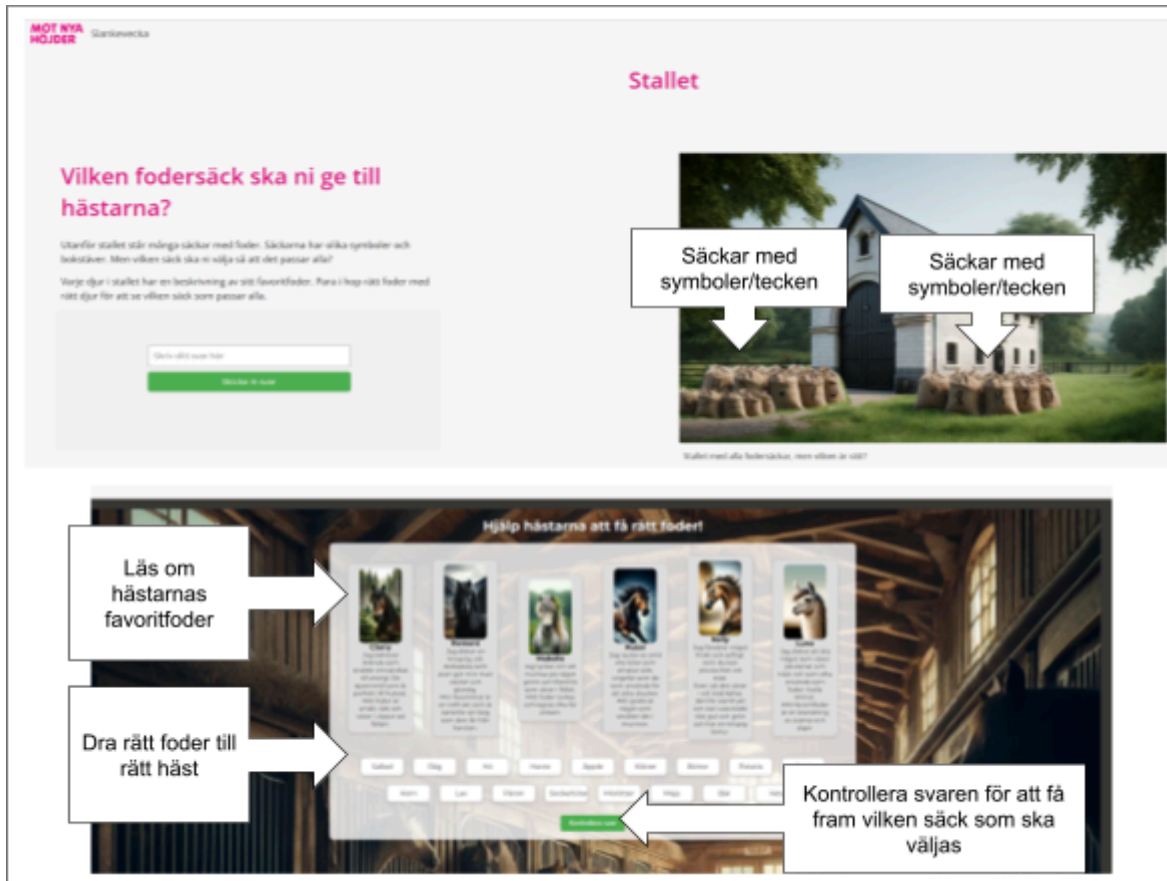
MOT NYA HÖJDER Slankevecka

Stallet

Vilken fodersäck ska ni ge till hästarna?

Utanför stallet står många säckar med foder. Säckarna har olika symboler och bokstäver. Men vilken säck ska ni välja så att det passar alla?

Varje djur i stallet har en beskrivning av sitt favoritfoder. Para i hop rätt foder med rätt djur för att se vilken säck som passar alla.

Skriv ditt svar här

Skicka in svar

Säckar med symboler/tecken

Säckar med symboler/tecken

Stallet med alla fodersäckar, men vilken är rätt?

Hjälp hästarna att få rätt foder!

Läs om hästarnas favoritfoder

Dra rätt foder till rätt häst

Kontrollera svaren för att få fram vilken säck som ska väljas

Kontrollera svar